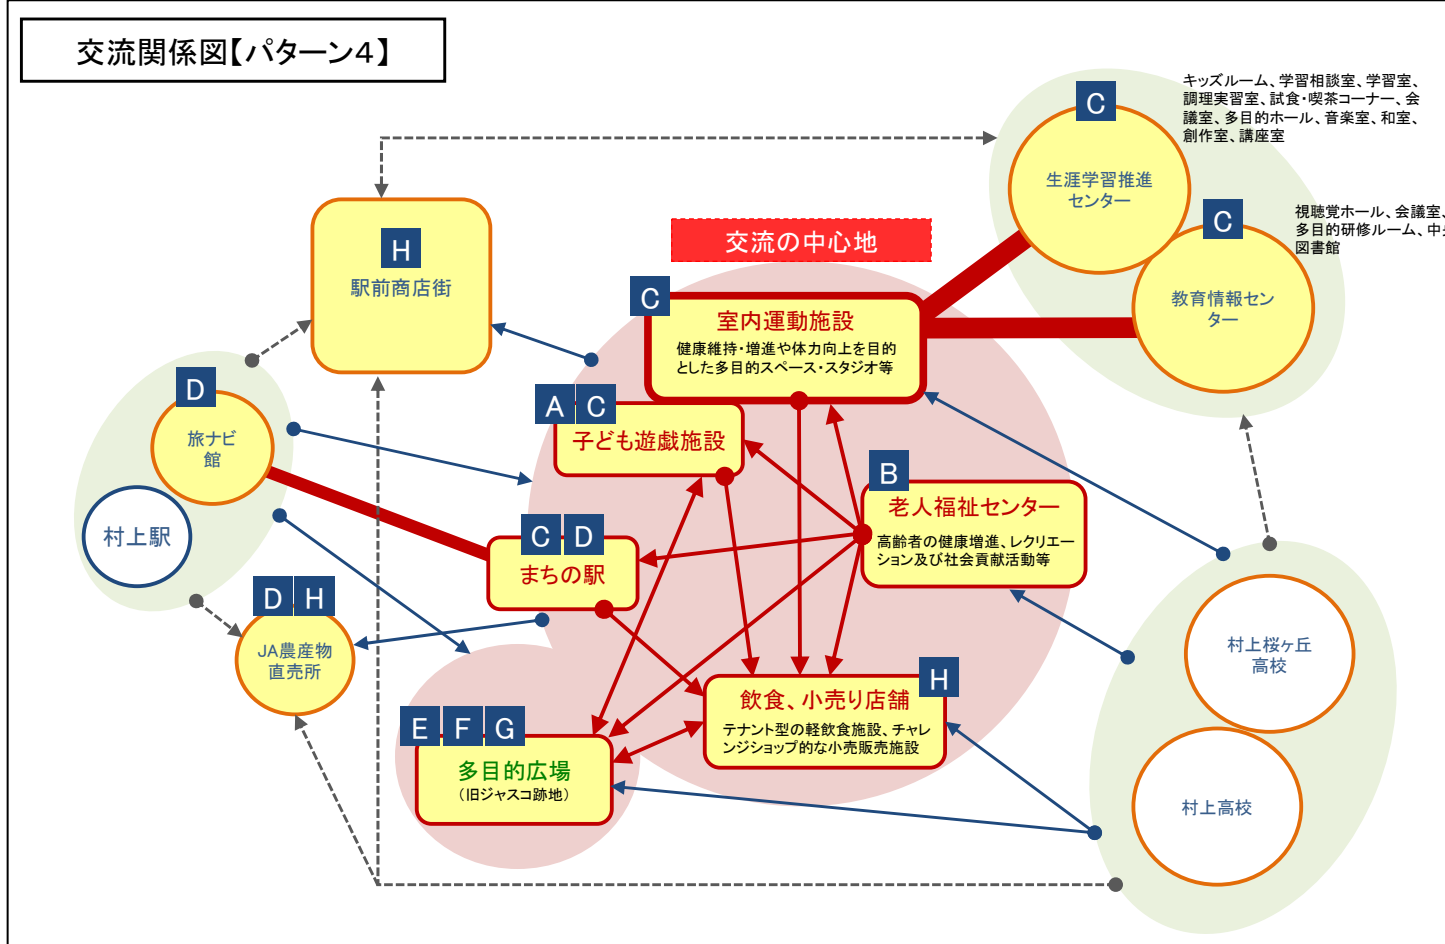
交流関係図【パターン4】

キッズルーム、学習相談室、学習室、調理実習室、試食・喫茶コーナー、会議室、多目的ホール、音楽室、和室、創作室、講座室

C
生涯学習推進センター

視聴覚ホール、会議室、多目的研修ルーム、中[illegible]
図書館

C
教育情報センター

H
駅前商店街

交流の中心地

C
室内運動施設
健康維持・増進や体力向上を目的とした多目的スペース・スタジオ等

D
旅ナビ館

村上駅

A C
子ども遊戯施設

B
老人福祉センター
高齢者の健康増進、レクリエーション及び社会貢献活動等

C D
まちの駅

D H
JA農産物直売所

村上桜ヶ丘高校

H
飲食、小売り店舗
テナント型の軽飲食施設、チャレンジショップ的な小売販売施設

E F G
多目的広場
（旧ジャスコ跡地）

村上高校